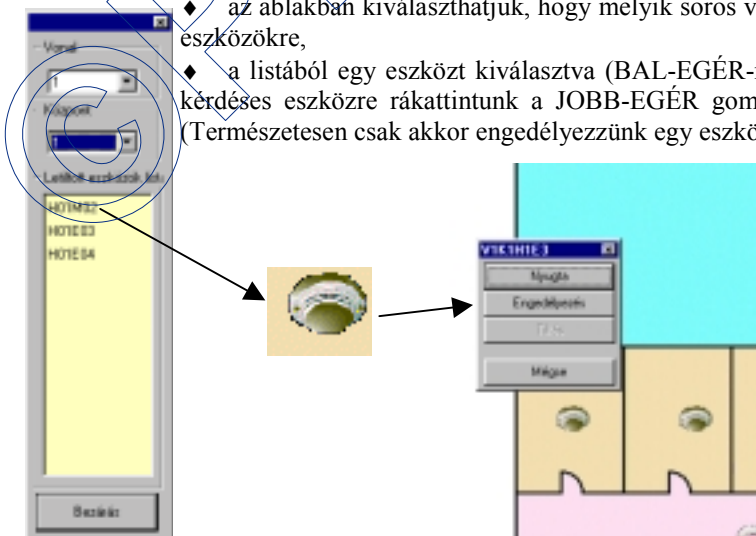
Vonal
1
Hurok
1
Letiltott eszközök lis
H01M02
H01E03
H01E04
Bezárás

♦ az ablakban kiválaszthatjuk, hogy melyik soros v eszközökre,

♦ a listából egy eszközt kiválasztva (BAL-EGÉR- kérdéses eszközre rákattintunk a JOBB-EGÉR gom (Természetesen csak akkor engedélyezzünk egy eszkö

V1K1H1E3
Nyugta
Engedélyezés
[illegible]
Mégse